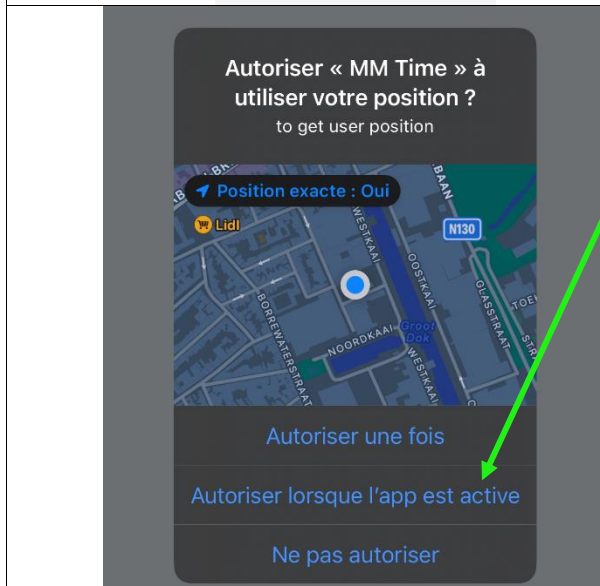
Autoriser « MM Time » à utiliser votre position ?
to get user position

Position exacte : Oui

Lidl

N130

WESTKAAI

OOSTKAAI

BORREWATERSTRAAT

NOORDKAAI

Groot Dok

GLASSTRAAT

Autoriser une fois

Autoriser lorsque l'app est active

Ne pas autoriser